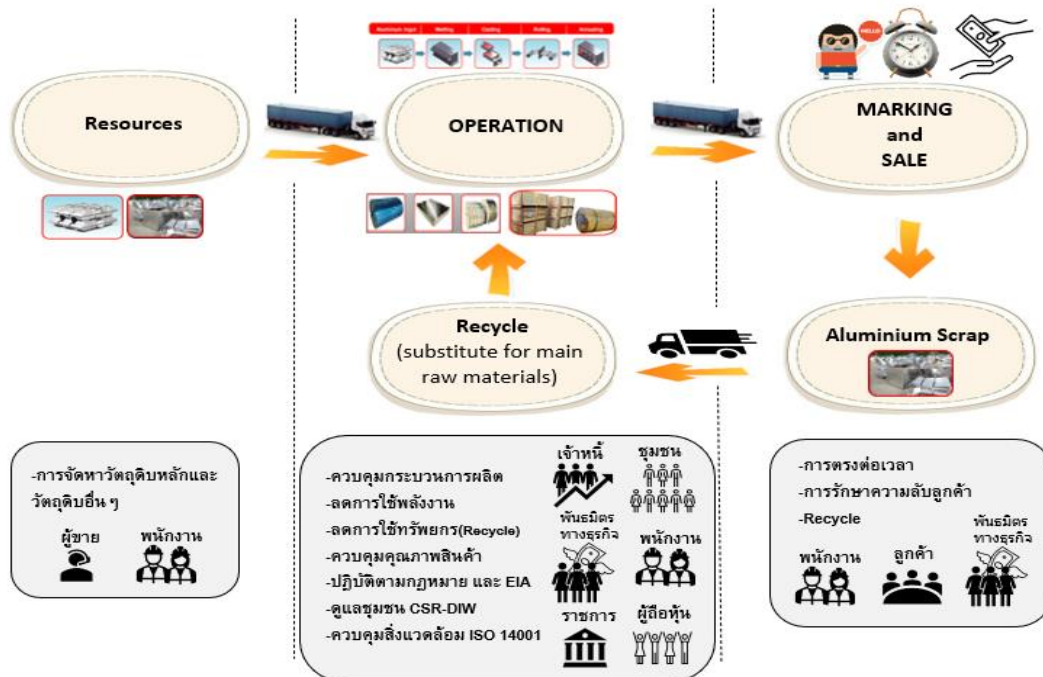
Aluminium Ingot Melting Casting Rolling Annealing

Resources

OPERATION

HELLO

MARKING and SALE

Recycle (substitute for main raw materials)

Aluminium Scrap

-การจัดหาวัตถุดิบหลักและวัตถุดิบอื่น ๆ

ผู้ขาย

พนักงาน

-ควบคุมกระบวนการผลิต
-ลดการใช้พลังงาน
-ลดการใช้ทรัพยกร(Recycle)
-ควบคุมคุณภาพสินค้า
-ปฏิบัติตามกฎหมาย และ EIA
-ดูแลชุมชน CSR-DIW
-ควบคุมสิ่งแวดล้อม ISO 14001

เจ้าหนี้

ชุมชน

พันธมิตรทางธุรกิจ

พนักงาน

ราชการ

ผู้ถือหุ้น

-การตรงต่อเวลา
-การรักษาความลับลูกค้า
-Recycle

พนักงาน

ลูกค้า

พันธมิตรทางธุรกิจ